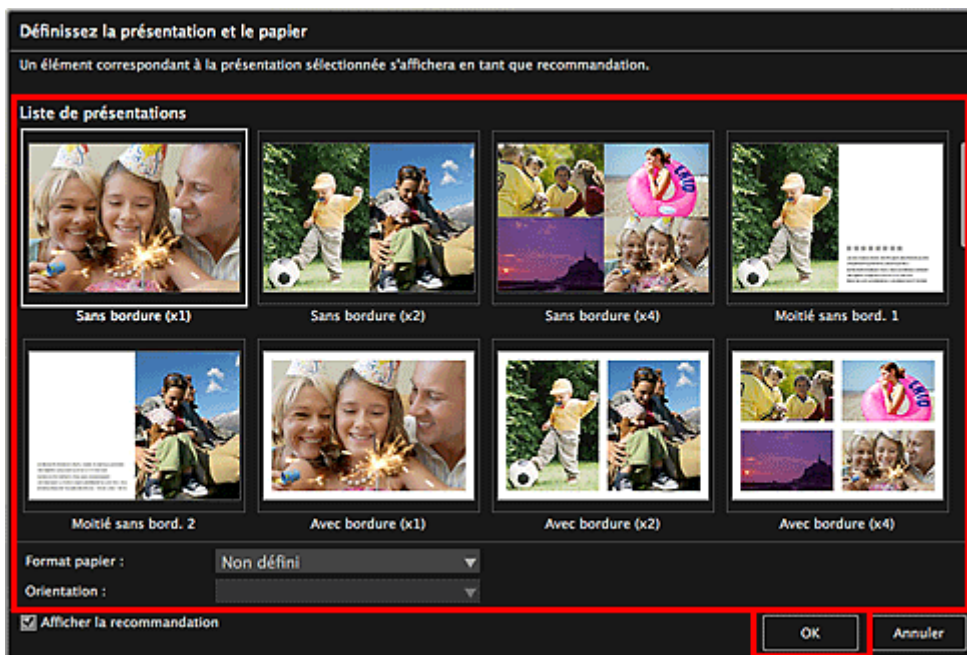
Définissez la présentation et le papier

Un élément correspondant à la présentation sélectionnée s'affichera en tant que recommandation.

Liste de présentations

Sans bordure (x1)

Sans bordure (x2)

Sans bordure (x4)

Moitié sans bord. 1

Moitié sans bord. 2

Avec bordure (x1)

Avec bordure (x2)

Avec bordure (x4)

Format papier :

Non défini

Orientation :

Afficher la recommandation

OK

Annuler